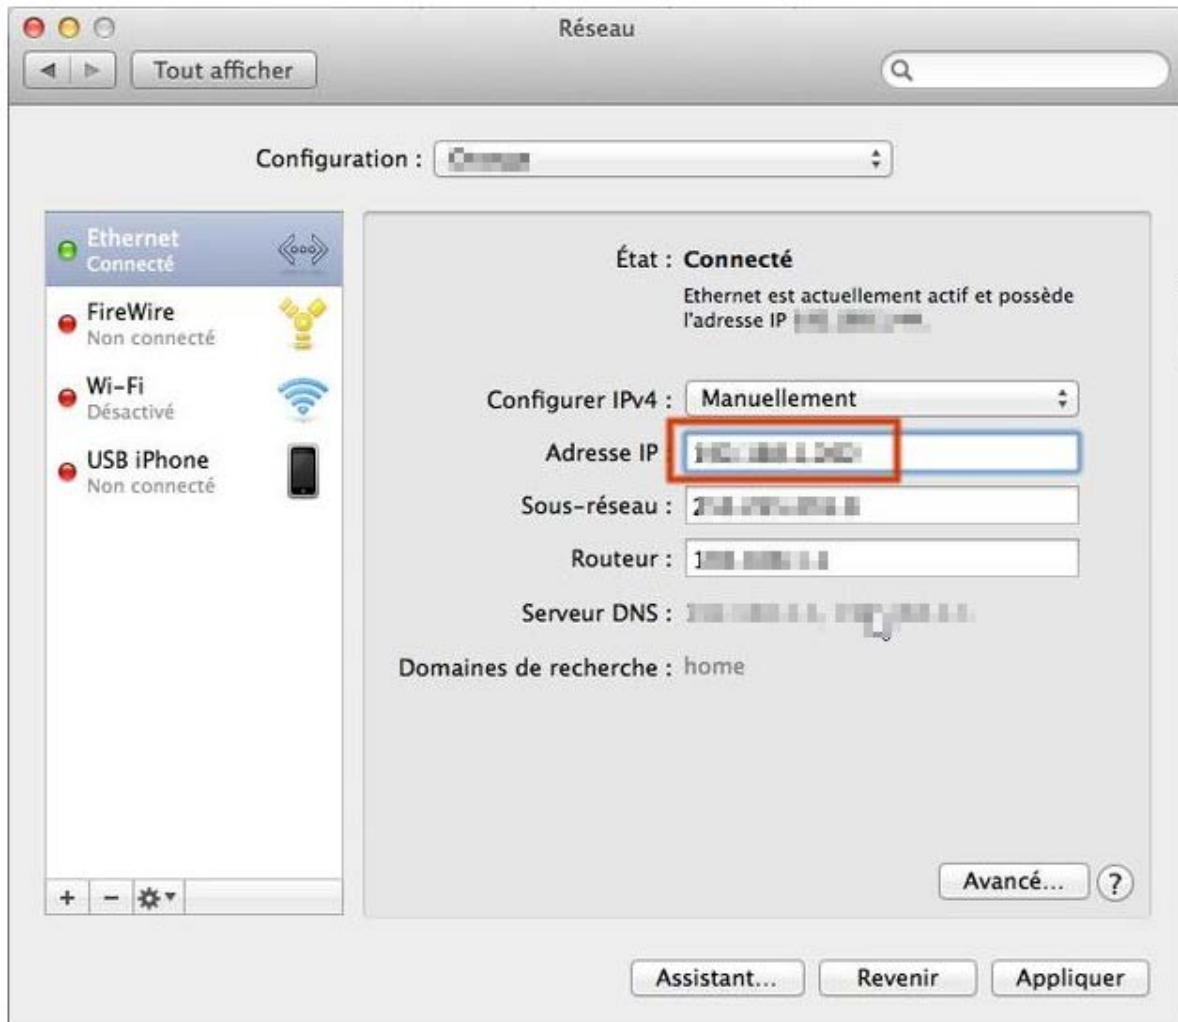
Réseau

Tout afficher

Configuration : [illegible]

Ethernet
Connecté

FireWire
Non connecté

Wi-Fi
Désactivé

USB iPhone
Non connecté

+ − 

État : Connecté

Ethernet est actuellement actif et possède l'adresse IP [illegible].

Configurer IPv4 : Manuellement

Adresse IP : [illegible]

Sous-réseau : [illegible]

Routeur : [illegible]

Serveur DNS : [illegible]

Domaines de recherche : home

Avancé...

?

Assistant...

Revenir

Appliquer